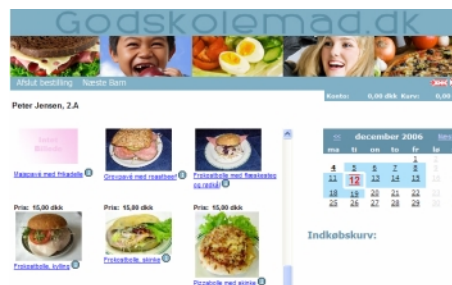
Godskolemad.dk

Afslut bestilling Næste Barn

Konto: 0,00 dkk Kurv: 0,00 dkk

Peter Jensen, 2.A

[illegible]

Madpakke med frikadelle

Grovpakke med roastbeef

Frokostbolle med flæskesteg og rødkål

Pris: 15,00 dkk

Pris: 15,00 dkk

Pris: 15,00 dkk

Frokostbolle, kylling

Frokostbolle, skinke

Pizzabolle med skinke

<< december 2006 >>

| ma | ti | on | to | fr | lø | sø |
|---|---|---|---|---|---|---|
| | | | | 1 | 2 | 3 |
| 4 | 5 | 6 | 7 | 8 | 9 | 10 |
| 11 | 12 | 13 | 14 | 15 | 16 | 17 |
| 18 | 19 | 20 | 21 | 22 | 23 | 24 |
| 25 | 26 | 27 | 28 | 29 | 30 | 31 |

Indkøbskurv: